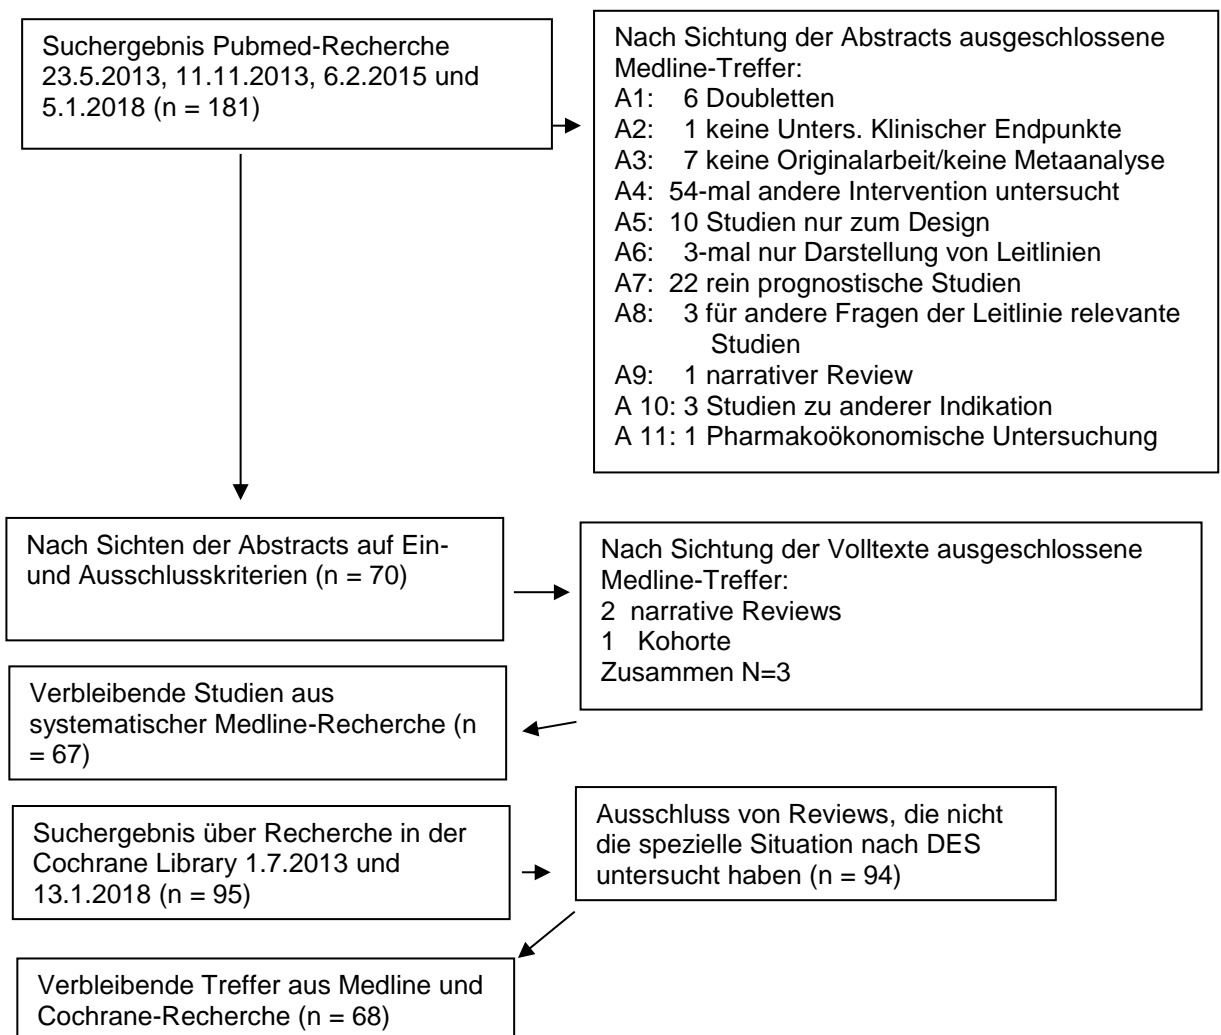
Suchergebnis Pubmed-Recherche 23.5.2013, 11.11.2013, 6.2.2015 und 5.1.2018 (n = 181)

Nach Sichtung der Abstracts ausgeschlossene Medline-Treffer:
A1: 6 Doubletten
A2: 1 keine Unters. Klinischer Endpunkte
A3: 7 keine Originalarbeit/keine Metaanalyse
A4: 54-mal andere Intervention untersucht
A5: 10 Studien nur zum Design
A6: 3-mal nur Darstellung von Leitlinien
A7: 22 rein prognostische Studien
A8: 3 für andere Fragen der Leitlinie relevante Studien
A9: 1 narrativer Review
A 10: 3 Studien zu anderer Indikation
A 11: 1 Pharmakoökonomische Untersuchung

Nach Sichten der Abstracts auf Ein- und Ausschlusskriterien (n = 70)

Nach Sichtung der Volltexte ausgeschlossene Medline-Treffer:
2 narrative Reviews
1 Kohorte
Zusammen N=3

Verbleibende Studien aus systematischer Medline-Recherche (n = 67)

Suchergebnis über Recherche in der Cochrane Library 1.7.2013 und 13.1.2018 (n = 95)

Ausschluss von Reviews, die nicht die spezielle Situation nach DES untersucht haben (n = 94)

Verbleibende Treffer aus Medline und Cochrane-Recherche (n = 68)